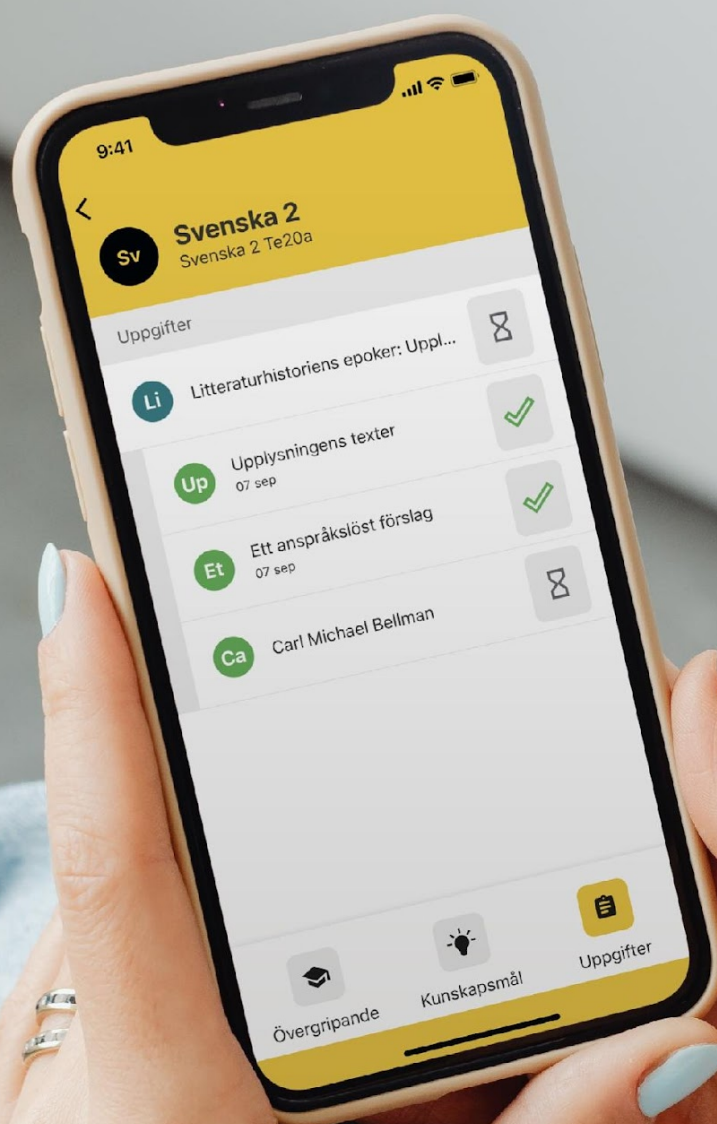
9:41

<

Sv Svenska 2
Svenska 2 Te20a

Uppgifter

Li Litteraturhistoriens epoker: Uppl...

Up Upplysningens texter
07 sep

Et Ett anspråkslöst förslag
07 sep

Ca Carl Michael Bellman

Övergripande

Kunskapsmål

Uppgifter